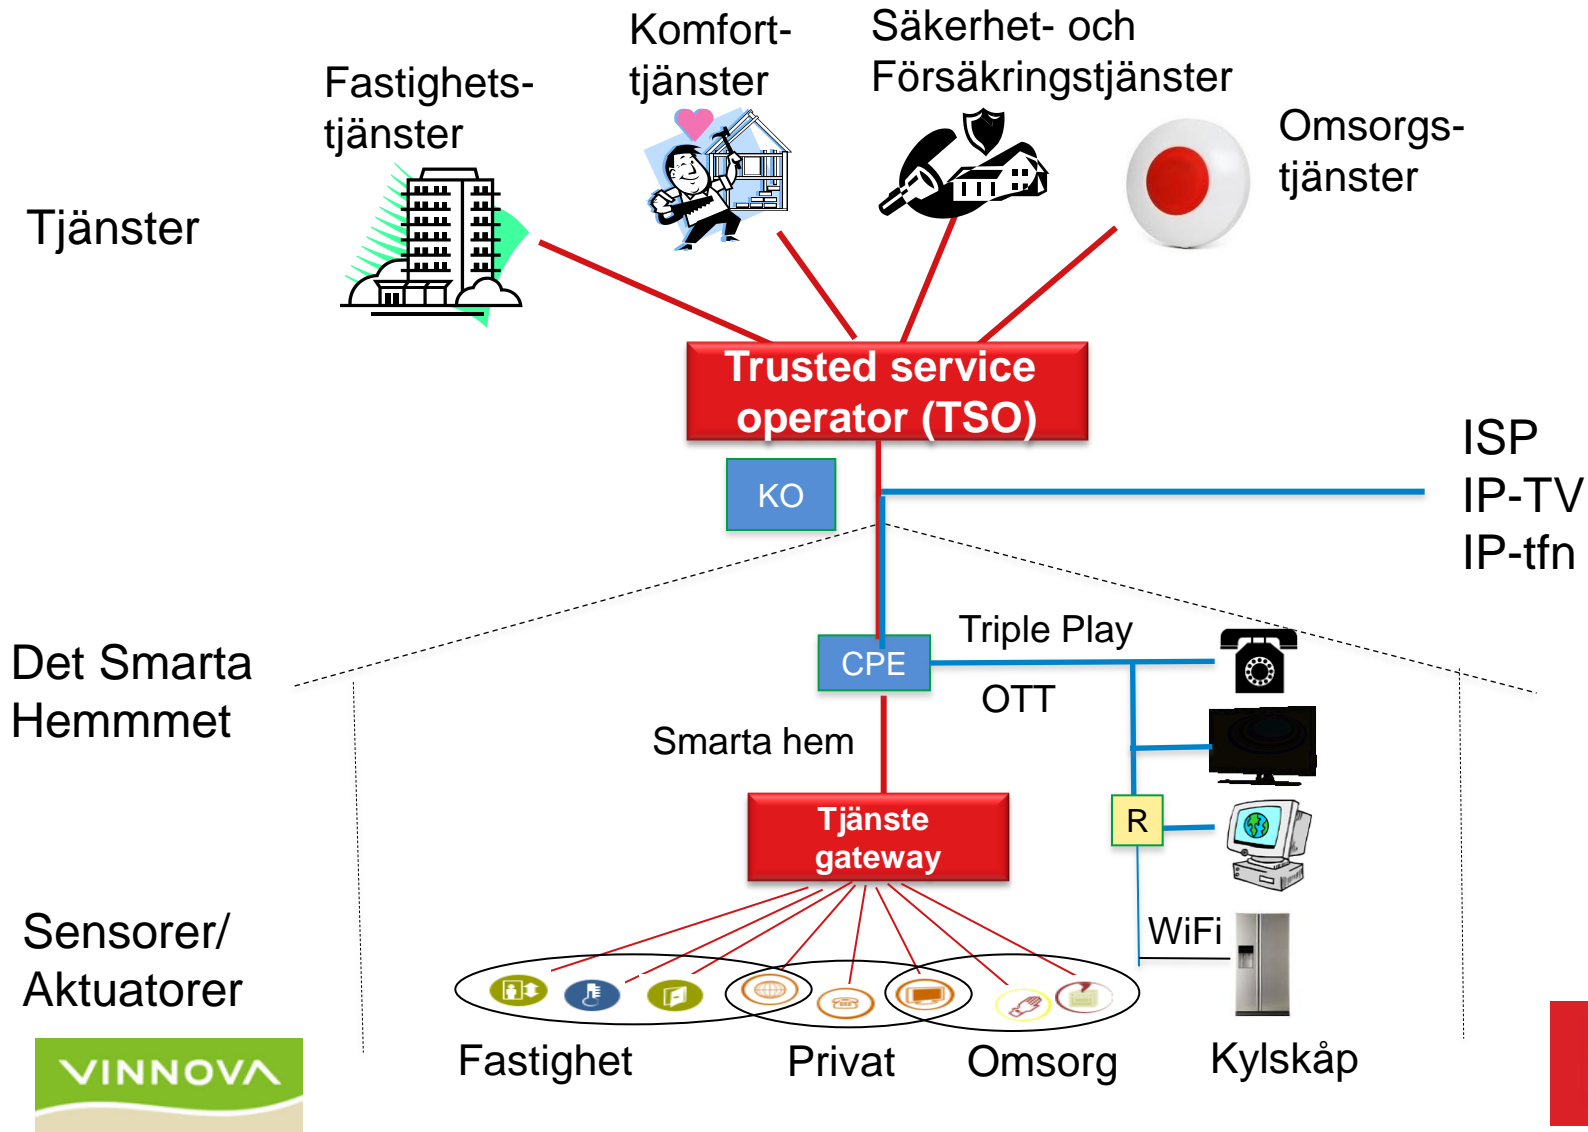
Tjänster

Fastighets-tjänster

Komfort-tjänster

Säkerhet- och Försäkringstjänster

Omsorgs-tjänster

Trusted service operator (TSO)

KO

ISP
IP-TV
IP-tfn

Det Smarta Hemmmet

CPE

Triple Play

OTT

Smarta hem

Tjänste gateway

R

WiFi

Sensorer/ Aktuatorer

VINNOVA

Fastighet

Privat

Omsorg

Kylskåp